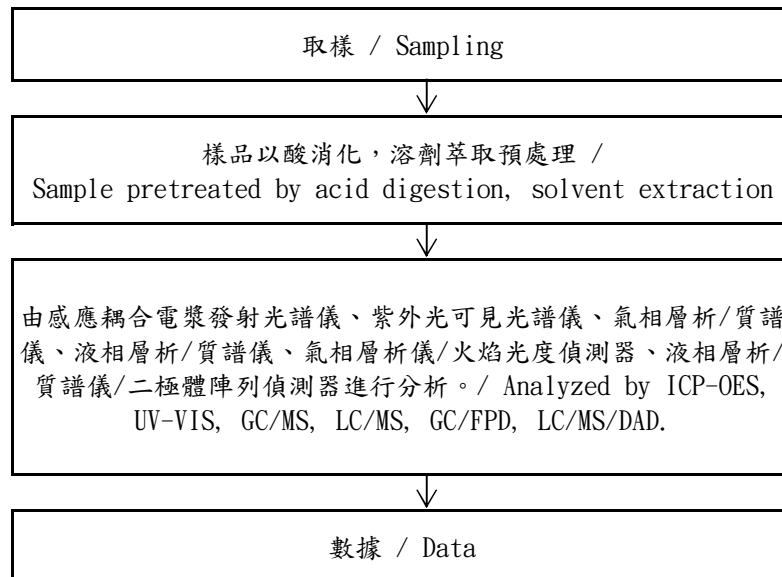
取樣 / Sampling

樣品以酸消化，溶劑萃取預處理 /
Sample pretreated by acid digestion, solvent extraction

由感應耦合電漿發射光譜儀、紫外光可見光譜儀、氣相層析/質譜儀、液相層析/質譜儀、氣相層析儀/火焰光度偵測器、液相層析/質譜儀/二極體陣列偵測器進行分析。/ Analyzed by ICP-OES, UV-VIS, GC/MS, LC/MS, GC/FPD, LC/MS/DAD.

數據 / Data